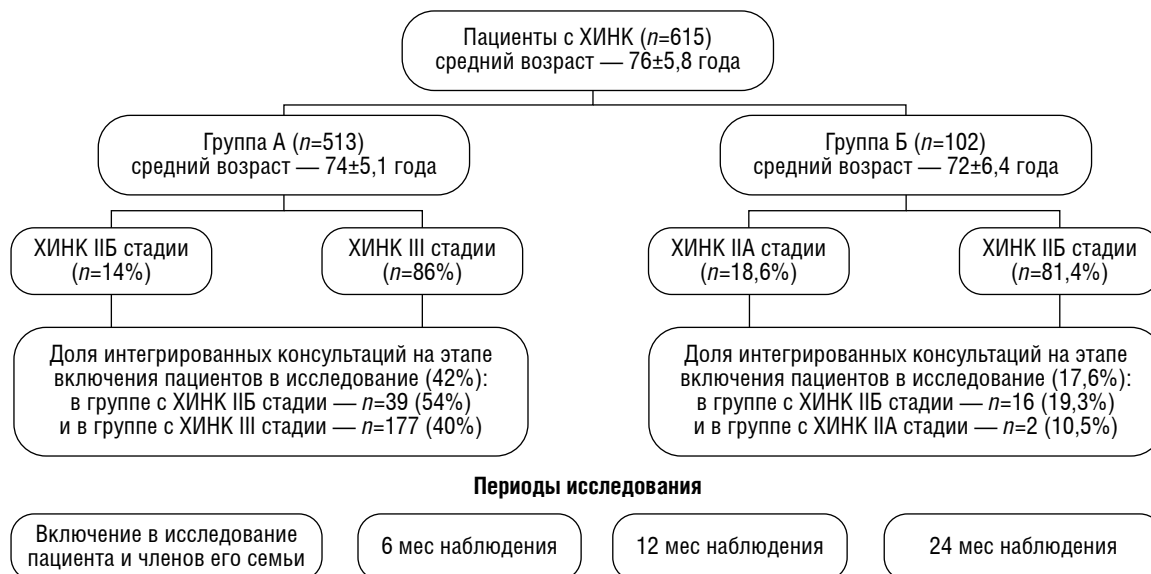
Пациенты с ХИНК ($n$=615)
средний возраст — 76±5,8 года

Группа А ($n$=513)
средний возраст — 74±5,1 года

Группа Б ($n$=102)
средний возраст — 72±6,4 года

ХИНК IIБ стадии
($n$=14%)

ХИНК III стадии
($n$=86%)

ХИНК IIА стадии
($n$=18,6%)

ХИНК IIБ стадии
($n$=81,4%)

Доля интегрированных консультаций на этапе включения пациентов в исследование (42%):
в группе с ХИНК IIБ стадии — $n$=39 (54%)
и в группе с ХИНК III стадии — $n$=177 (40%)

Доля интегрированных консультаций на этапе включения пациентов в исследование (17,6%):
в группе с ХИНК IIБ стадии — $n$=16 (19,3%)
и в группе с ХИНК IIА стадии — $n$=2 (10,5%)

Периоды исследования

Включение в исследование пациента и членов его семьи

6 мес наблюдения

12 мес наблюдения

24 мес наблюдения